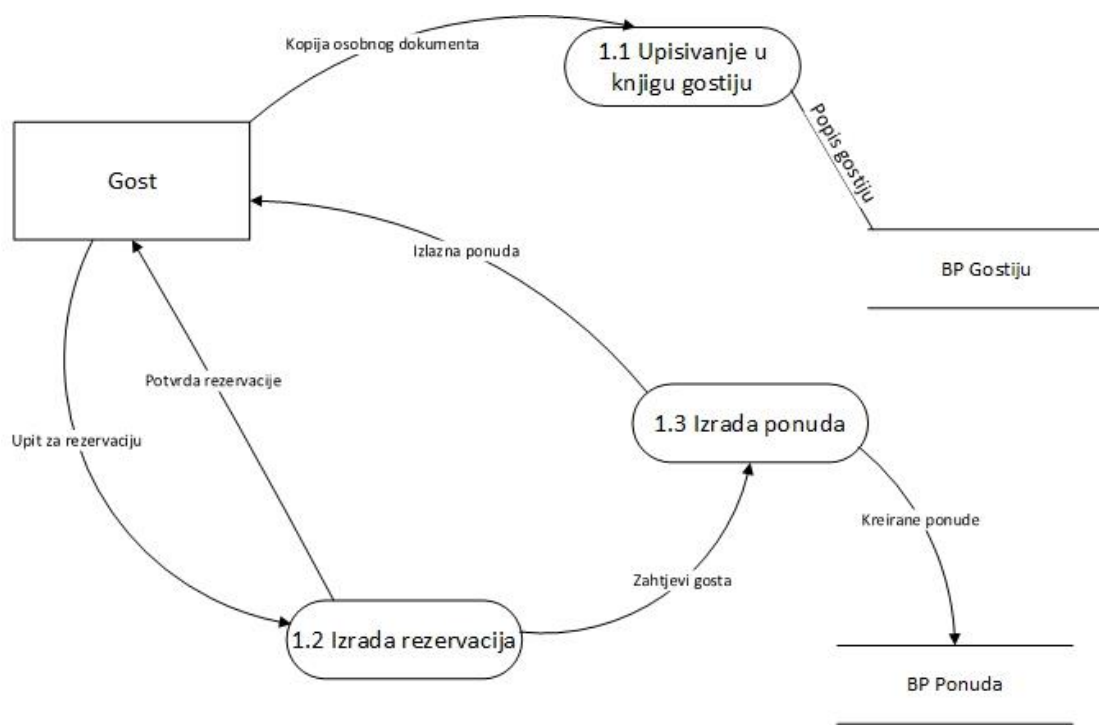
Kopija osobnog dokumenta

1.1 Upisivanje u knjigu gostiju

Popis gostiju

Gost

Izlazna ponuda

BP Gostiju

Potvrda rezervacije

Upit za rezervaciju

1.3 Izrada ponuda

Kreirane ponude

Zahtjevi gosta

1.2 Izrada rezervacija

BP Ponuda